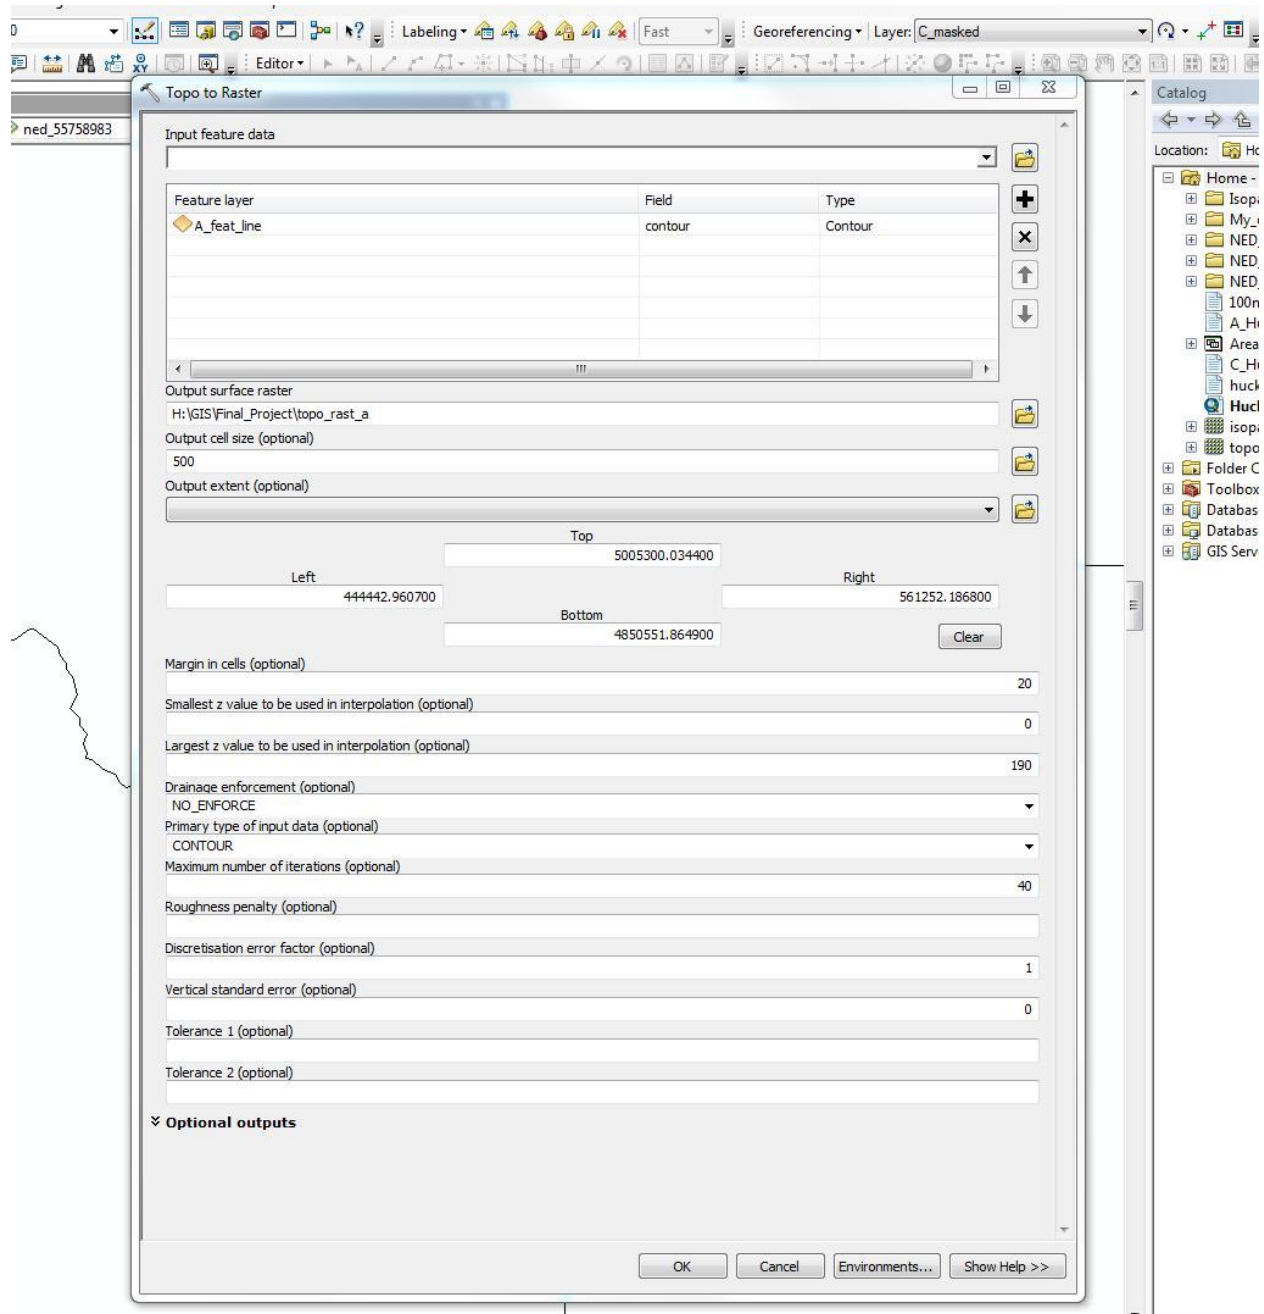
0

Labeling · Fast · Georeferencing · Layer: C_masked

Editor ·

ned_55758983

Topo to Raster

Input feature data

| Feature layer | Field | Type |
|---|---|---|
| A_feat_line | contour | Contour |

Output surface raster

H:\GIS\Final_Project\topo_rast_a

Output cell size (optional)

500

Output extent (optional)

Top

5005300.034400

Left

444442.960700

Right

561252.186800

Bottom

4850551.864900

Clear

Margin in cells (optional)

20

Smallest z value to be used in interpolation (optional)

0

Largest z value to be used in interpolation (optional)

190

Drainage enforcement (optional)

NO_ENFORCE

Primary type of input data (optional)

CONTOUR

Maximum number of iterations (optional)

40

Roughness penalty (optional)

Discretisation error factor (optional)

1

Vertical standard error (optional)

0

Tolerance 1 (optional)

Tolerance 2 (optional)

Optional outputs

OK Cancel Environments... Show Help >>

Catalog

Location: Ho

Home -
Isop
My_
NED
NED
NED
100n
A_H
Area
C_H
huck
Hucl
isop
topo
Folder C
Toolbox
Databas
Databas
GIS Serv